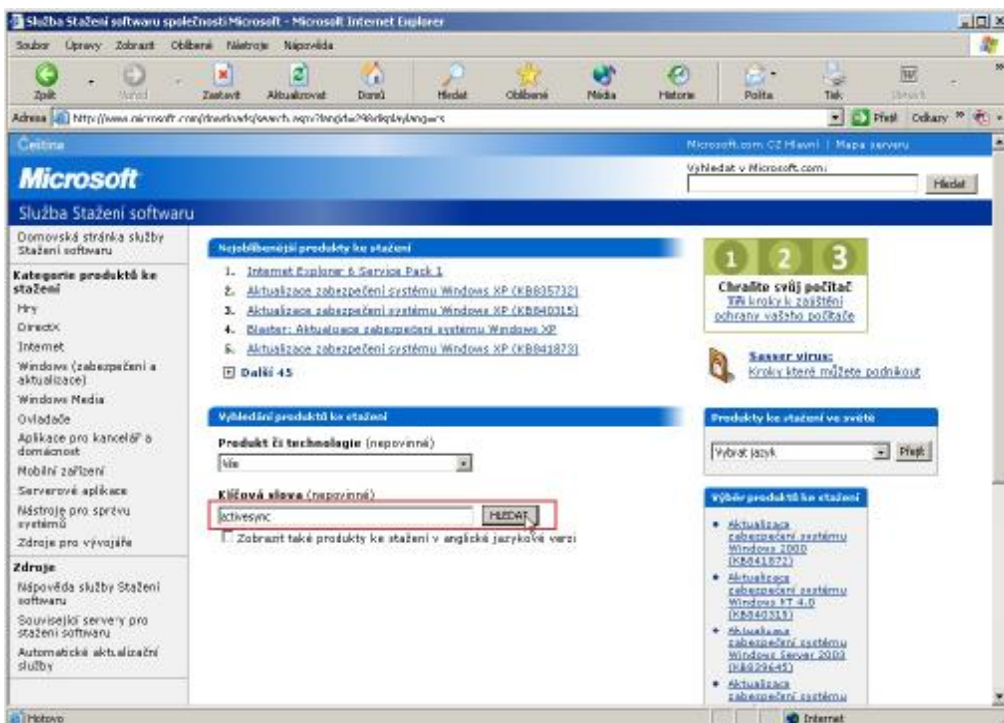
Služba Stažení softwaru společnosti Microsoft - Microsoft Internet Explorer

Soubor Úpravy Zobrazit Oblíbené Nástroje Nápověda

Zpět Vpřed Zastavit Aktualizovat Domů Hledat Oblíbené Média Historie Pošta Tisk Upravit

Adresa http://www.microsoft.com/downloads/search.aspx?langid=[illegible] Přejít Odkazy

Čeština

Microsoft.com CZ Hlavní | Mapa serveru

Microsoft

Vyhledat v Microsoft.com:

Hledat

Služba Stažení softwaru

Domovská stránka služby Stažení softwaru

Kategorie produktů ke stažení

Hry

DirectX

Internet

Windows (zabezpečení a aktualizace)

Windows Media

Ovladače

Aplikace pro kancelář a domácnost

Mobilní zařízení

Serverové aplikace

Nástroje pro správu systémů

Zdroje pro vývojáře

Zdroje

Nápověda služby Stažení softwaru

Související servery pro stažení softwaru

Automatické aktualizační služby

Nejoblíbenější produkty ke stažení

1. Internet Explorer 6 Service Pack 1
2. Aktualizace zabezpečení systému Windows XP (KB835732)
3. Aktualizace zabezpečení systému Windows XP (KB840315)
4. Blaster: Aktualizace zabezpečení systému Windows XP
5. Aktualizace zabezpečení systému Windows XP (KB841873)

Další 45

Vyhledání produktů ke stažení

Produkt či technologie (nepovinné)

Vše

Klíčová slova (nepovinné)

activesync

HLEDAT

Zobrazit také produkty ke stažení v anglické jazykové verzi

1 2 3

Chraňte svůj počítač

Tři kroky k zajištění ochrany vašeho počítače

Sasser virus:

Kroky které můžete podniknout

Produkty ke stažení ve světě

Vybrat jazyk

Přejít

Výběr produktů ke stažení

• Aktualizace zabezpečení systému Windows 2000 (KB841872)
• Aktualizace zabezpečení systému Windows NT 4.0 (KB840315)
• Aktualizace zabezpečení systému Windows Server 2003 (KB839645)
• Aktualizace zabezpečení systému

Hotovo

Internet